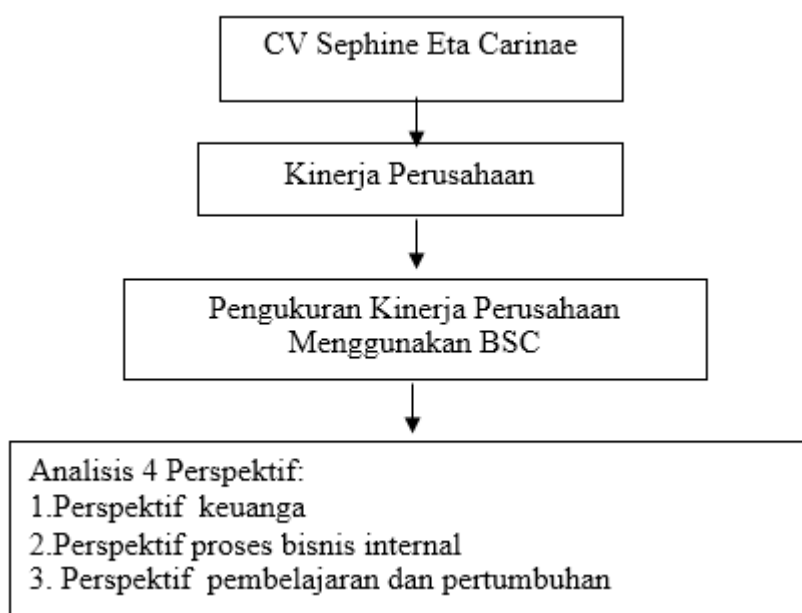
CV Sephine Eta Carinae

Kinerja Perusahaan

Pengukuran Kinerja Perusahaan Menggunakan BSC

Analisis 4 Perspektif:
1.Perspektif keuanga
2.Perspektif proses bisnis internal
3. Perspektif pembelajaran dan pertumbuhan